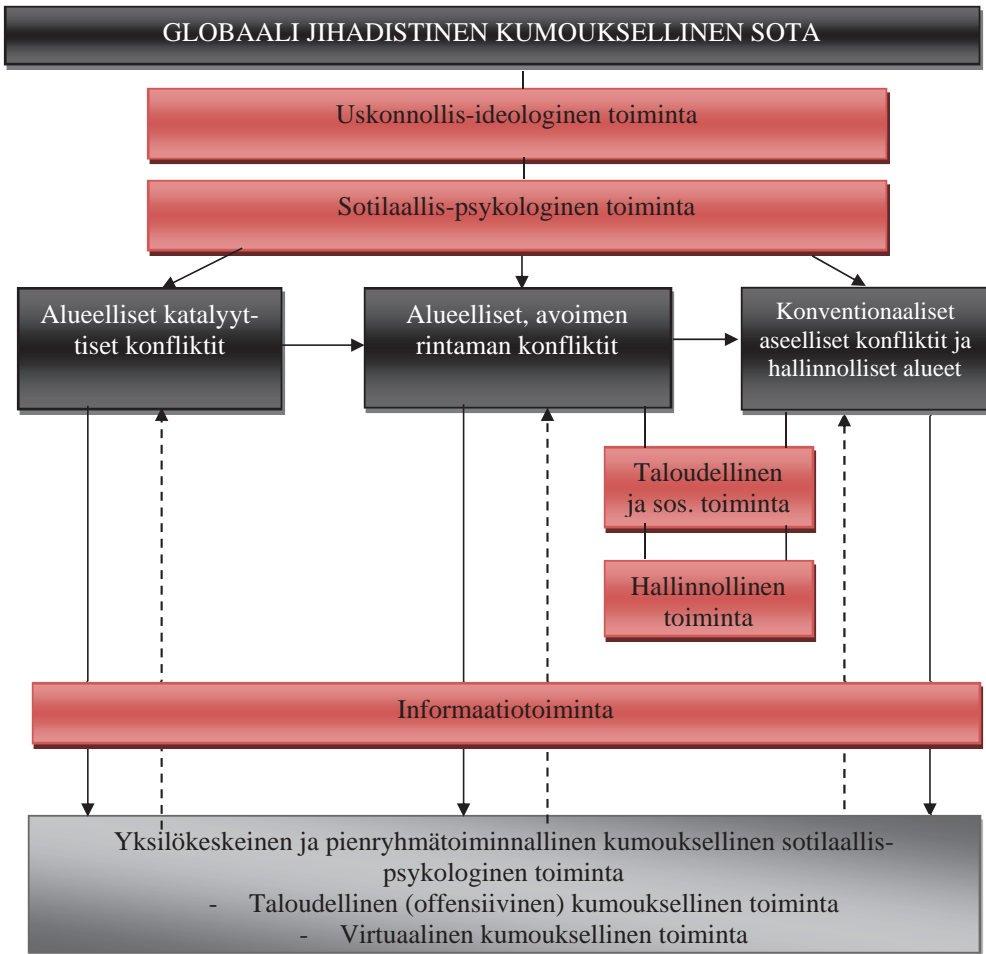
GLOBAALI JIHADISTINEN KUMOUKSELLINEN SOTA

Uskonnollis-ideologinen toiminta

Sotilaallis-psykologinen toiminta

Alueelliset katalyyttiset konfliktit

Alueelliset, avoimen rintaman konfliktit

Konventionaaliset aseelliset konfliktit ja hallinnolliset alueet

Taloudellinen ja sos. toiminta

Hallinnollinen toiminta

Informaatiotoiminta

Yksilökeskeinen ja pienryhmätoiminnallinen kumouksellinen sotilaallis-psykologinen toiminta
- Taloudellinen (offensiivinen) kumouksellinen toiminta
- Virtuaalinen kumouksellinen toiminta